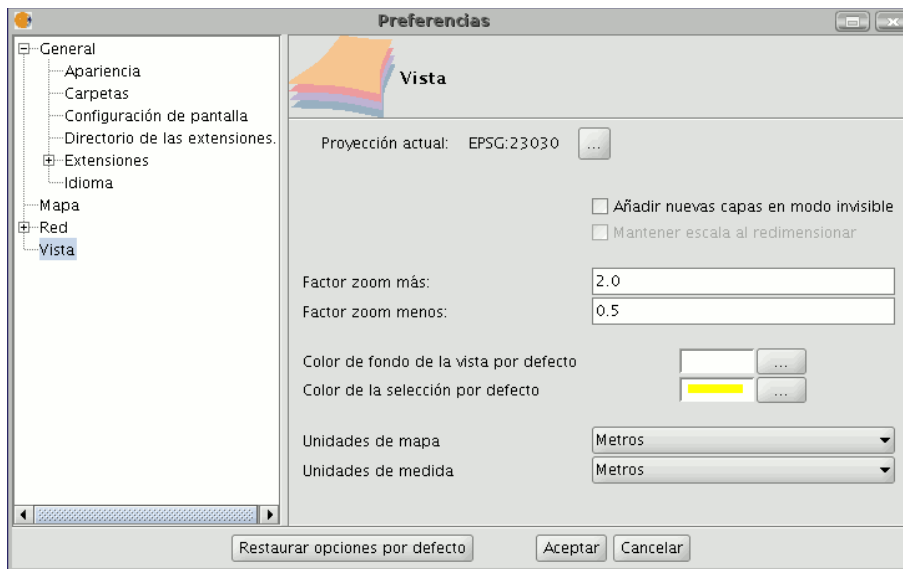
Preferencias

General
Apariencia
Carpetas
Configuración de pantalla
Directorio de las extensiones.
Extensiones
Idioma
Mapa
Red
Vista

Vista

Proyección actual: EPSG:23030 ...

Añadir nuevas capas en modo invisible
Mantener escala al redimensionar

Factor zoom más: 2.0
Factor zoom menos: 0.5

Color de fondo de la vista por defecto ...
Color de la selección por defecto ...

Unidades de mapa Metros
Unidades de medida Metros

Restaurar opciones por defecto
Aceptar
Cancelar